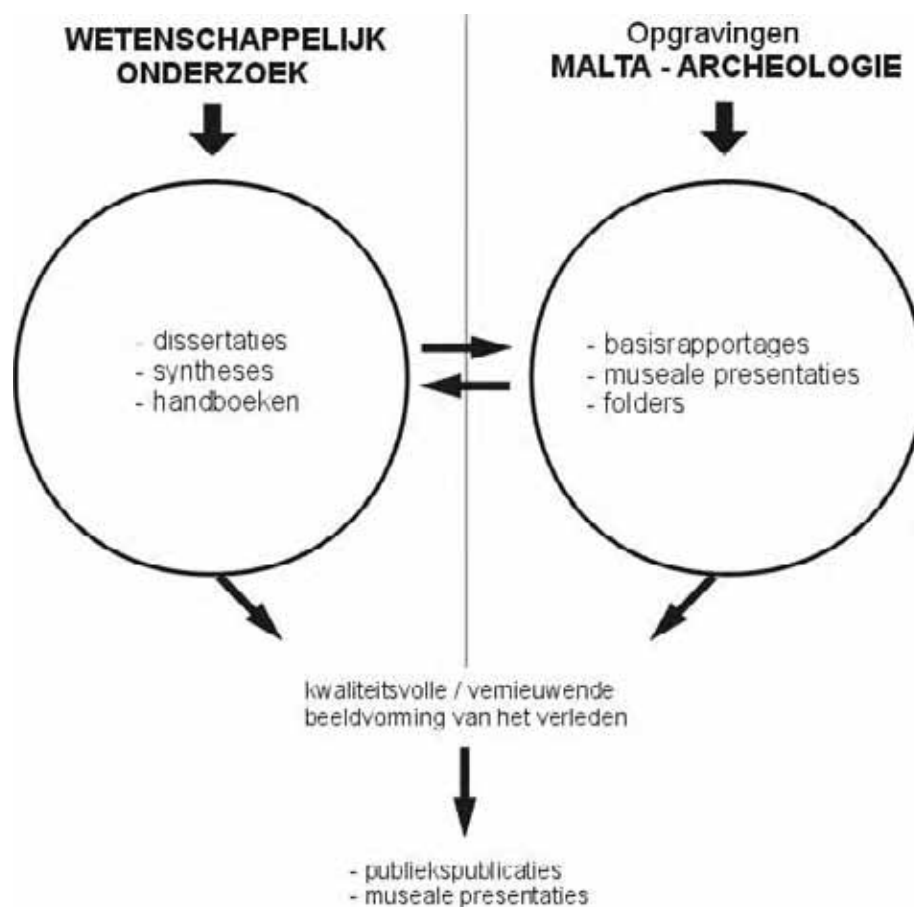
WETENSCHAPPELIJK ONDERZOEK

Opgravingen
MALTA - ARCHEOLOGIE

- dissertaties
- syntheses
- handboeken

- basisrapportages
- museale presentaties
- folders

kwaliteitsvolle / vernieuwende beeldvorming van het verleden

- publiekspublicaties
- museale presentaties